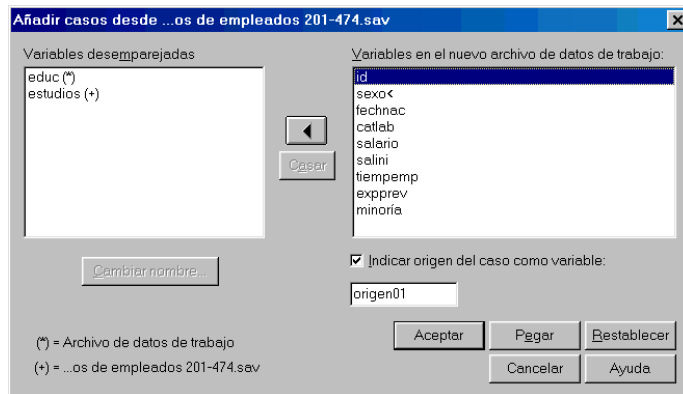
Añadir casos desde ...os de empleados 201-474.sav

Variables desemparejadas

educ (*)
estudios (+)

Casar

Cambiar nombre...

(*) = Archivo de datos de trabajo

(+) = ...os de empleados 201-474.sav

Variables en el nuevo archivo de datos de trabajo:

id
sexo<
fechnac
catlab
salario
salini
tiempemp
expprev
minoría

Indicar origen del caso como variable:

origen01

Aceptar
Pegar
Restablecer
Cancelar
Ayuda